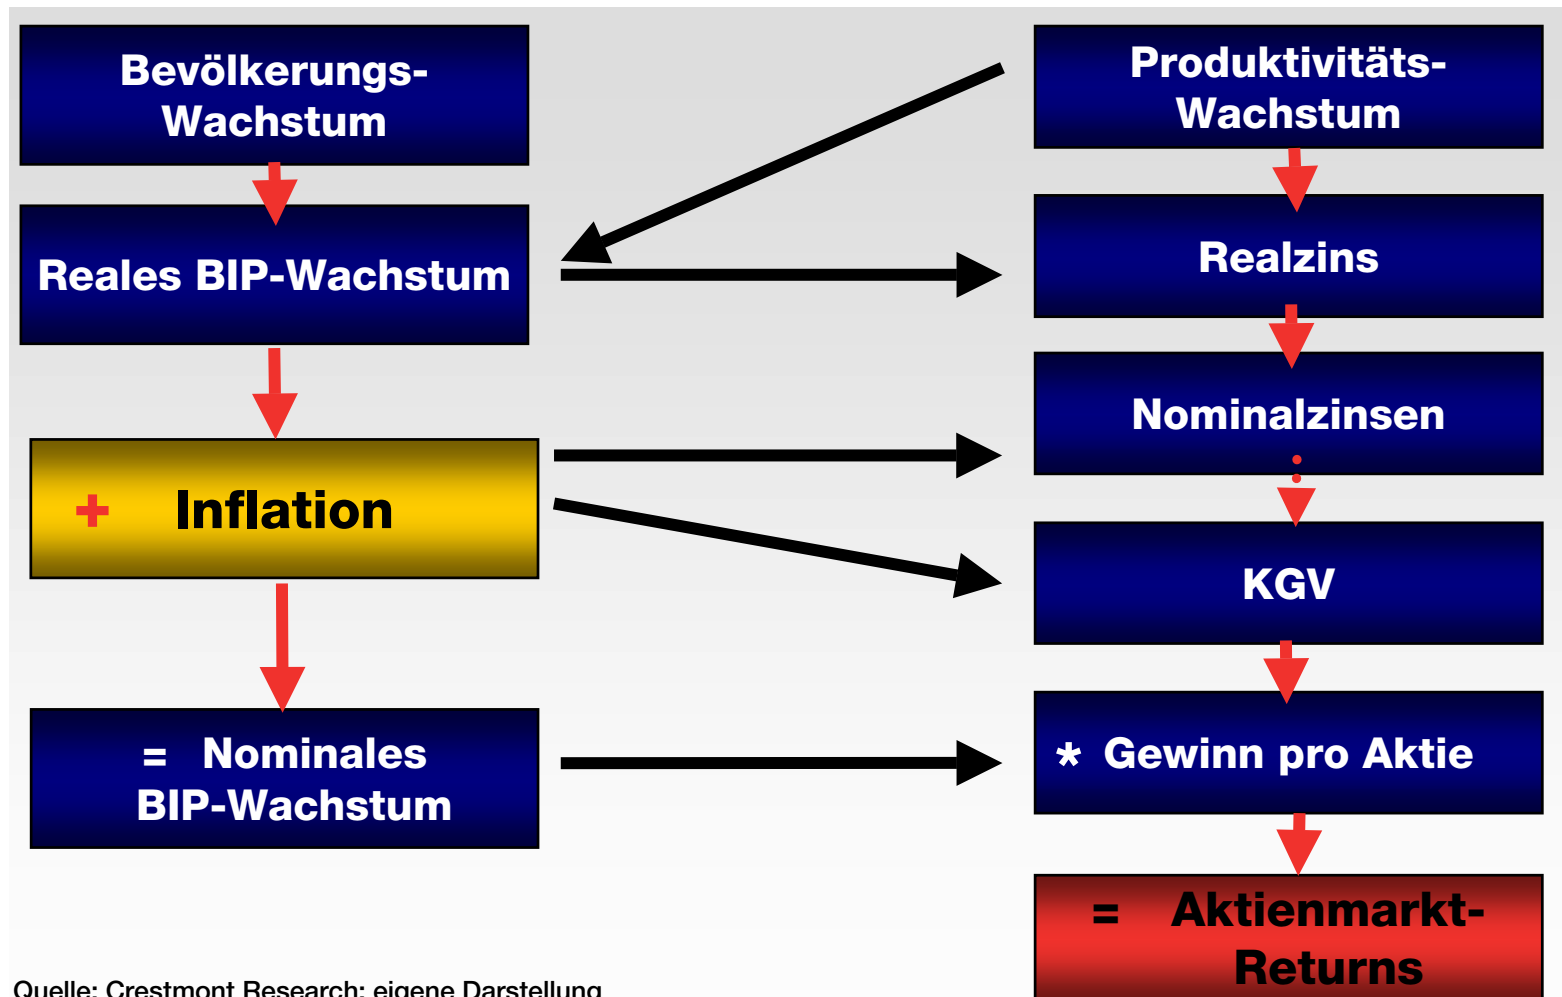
Bevölkerungs-Wachstum

Reales BIP-Wachstum

+ Inflation

= Nominales BIP-Wachstum

Produktivitäts-Wachstum

Realzins

Nominalzinsen

KGV

* Gewinn pro Aktie

= Aktienmarkt-Returns

Quelle: Crestmont Research; eigene Darstellung